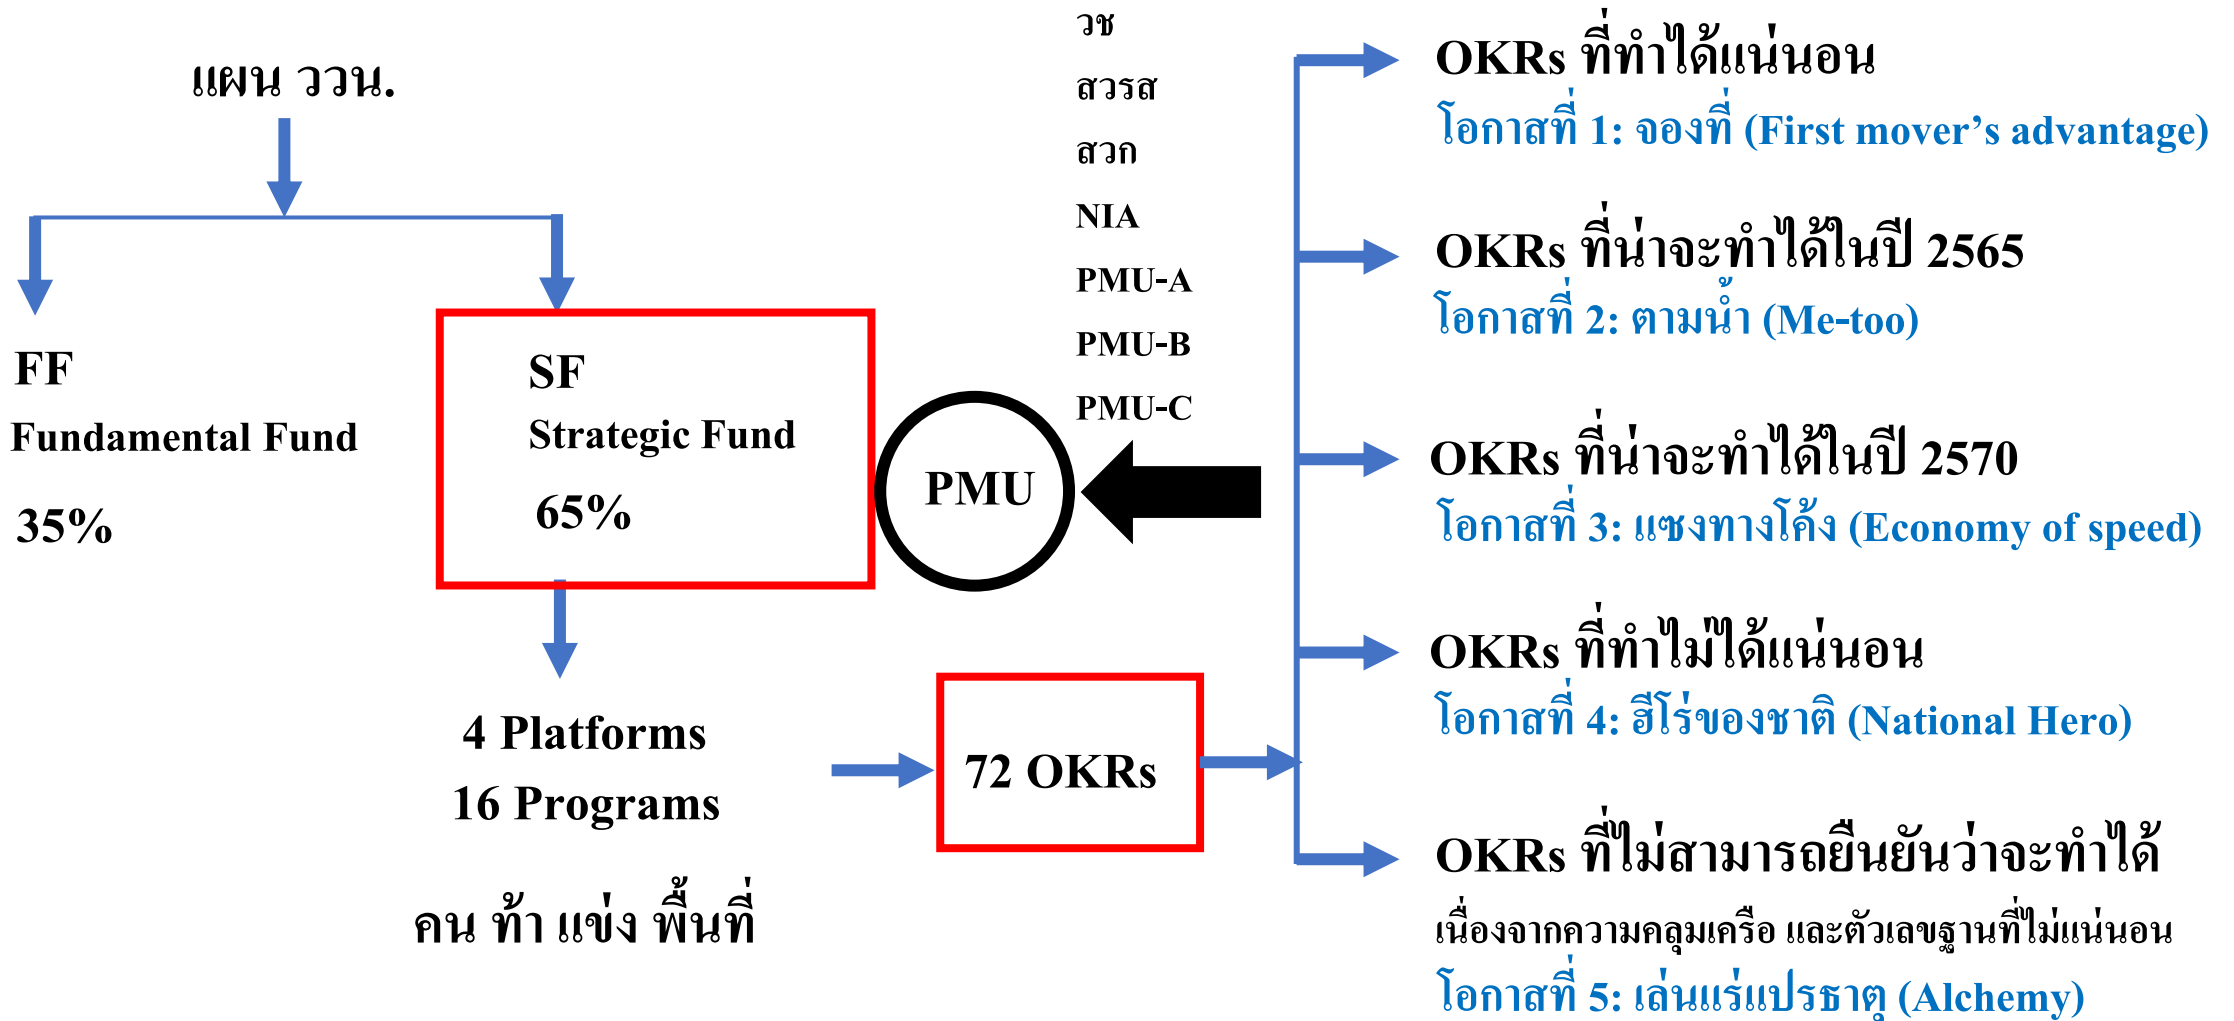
แผน ววน.

FF
Fundamental Fund
35%

SF
Strategic Fund
65%

PMU

วช
สวรส
สวก
NIA
PMU-A
PMU-B
PMU-C

4 Platforms
16 Programs

คน ท้า แข่ง พื้นที่

72 OKRs

OKRs ที่ทำได้แน่นอน
โอกาสที่ 1: จองที่ (First mover's advantage)

OKRs ที่น่าจะทำได้ในปี 2565
โอกาสที่ 2: ตามน้ำ (Me-too)

OKRs ที่น่าจะทำได้ในปี 2570
โอกาสที่ 3: แซงทางโค้ง (Economy of speed)

OKRs ที่ทำไม่ได้แน่นอน
โอกาสที่ 4: ฮีโร่ของชาติ (National Hero)

OKRs ที่ไม่สามารถยืนยันว่าจะทำได้
เนื่องจากความคลุมเครือ และตัวเลขฐานที่ไม่แน่นอน
โอกาสที่ 5: เล่นแร่แปรธาตุ (Alchemy)